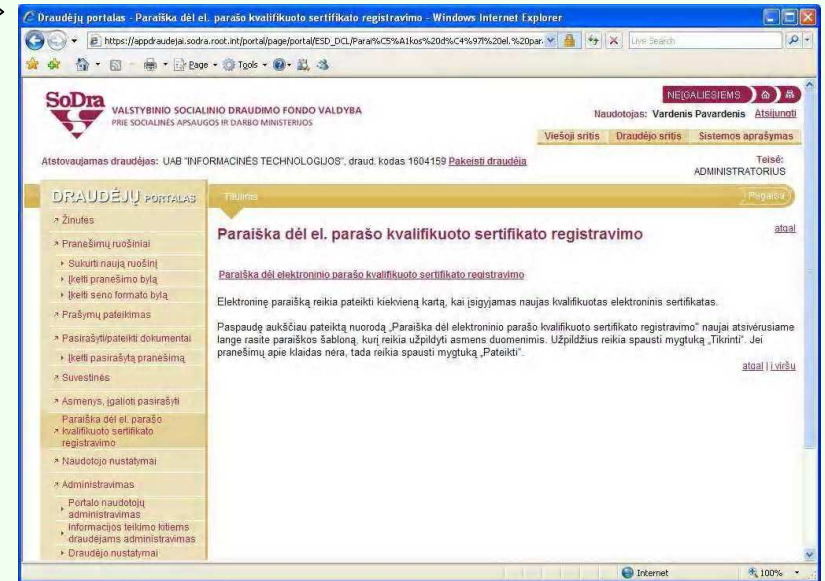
Draudėjų portalas - Paraiška dėl el. parašo kvalifikuoto sertifikato registravimo - Windows Internet Explorer

https://appdraudejai.sodra.root.int/portal/page/portal/ESD_DCL/Parai%C5%A1kos%20d%C4%97l%20el.%20par

Live Search

Page • Tools •

SoDra VALSTYBINIO SOCIALINIO DRAUDIMO FONDO VALDYBA PRIE SOCIALINĖS APSAUGOS IR DARBO MINISTERIJOS

NEĮGALIESIEMS

Naudotojas: Vardenis Pavardenis Atsijungti

Viešoji sritis Draudėjo sritis Sistemos aprašymas

Atstovaujamas draudėjas: UAB "INFORMACINĖS TECHNOLOGIJOS", draud. kodas 1604159 Pakeisti draudėją

Teisė: ADMINISTRATORIUS

DRAUDĖJŲ PORTALAS

Titulinis

Pagalba

Žinutės

Pranešimų ruošiniai

Sukurti naują ruošinį

Įkelti pranešimo bylą

Įkelti seno formato bylą

Prašymų pateikimas

Pasirašyti/pateikti dokumentai

Įkelti pasirašytą pranešimą

Suvestinės

Asmenys, įgalioti pasirašyti

Paraiška dėl el. parašo kvalifikuoto sertifikato registravimo

Naudotojo nustatymai

Administravimas

Portalo naudotojų administravimas

Informacijos teikimo kitiems draudėjams administravimas

Draudėjo nustatymai

Paraiška dėl el. parašo kvalifikuoto sertifikato registravimo

atgal

Paraiška dėl elektroninio parašo kvalifikuoto sertifikato registravimo

Elektroninę paraišką reikia pateikti kiekvieną kartą, kai įsigyjamas naujas kvalifikuotas elektroninis sertifikatas.

Paspaudę aukščiau pateiktą nuorodą „Paraiška dėl elektroninio parašo kvalifikuoto sertifikato registravimo" naujai atsivėrusiame lange rasite paraiškos šabloną, kurį reikia užpildyti asmens duomenimis. Užpildžius reikia spausti mygtuką „Tikrinti". Jei pranešimų apie klaidas nėra, tada reikia spausti mygtuką „Pateikti".

atgal | į viršų

Internet

100%